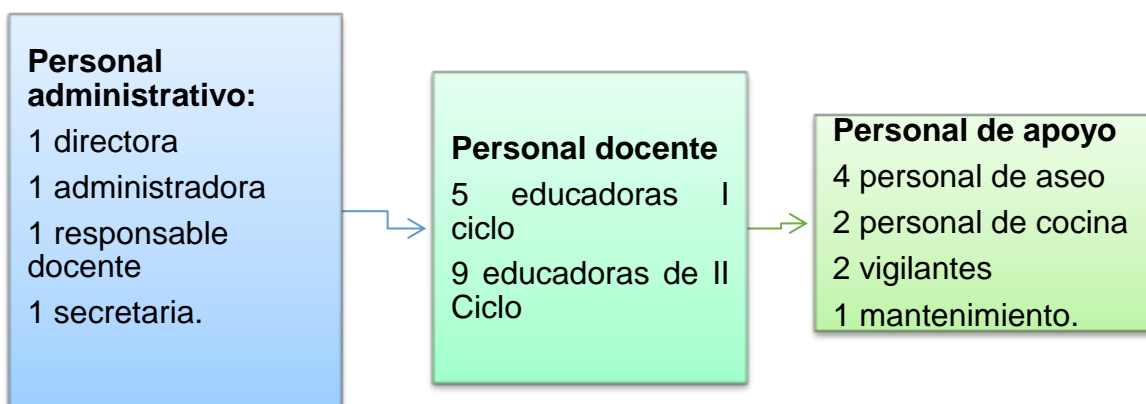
**Personal administrativo:**

1 directora

1 administradora

1 responsable docente

1 secretaria.

**Personal docente**

5 educadoras I ciclo

9 educadoras de II Ciclo

**Personal de apoyo**

4 personal de aseo

2 personal de cocina

2 vigilantes

1 mantenimiento.